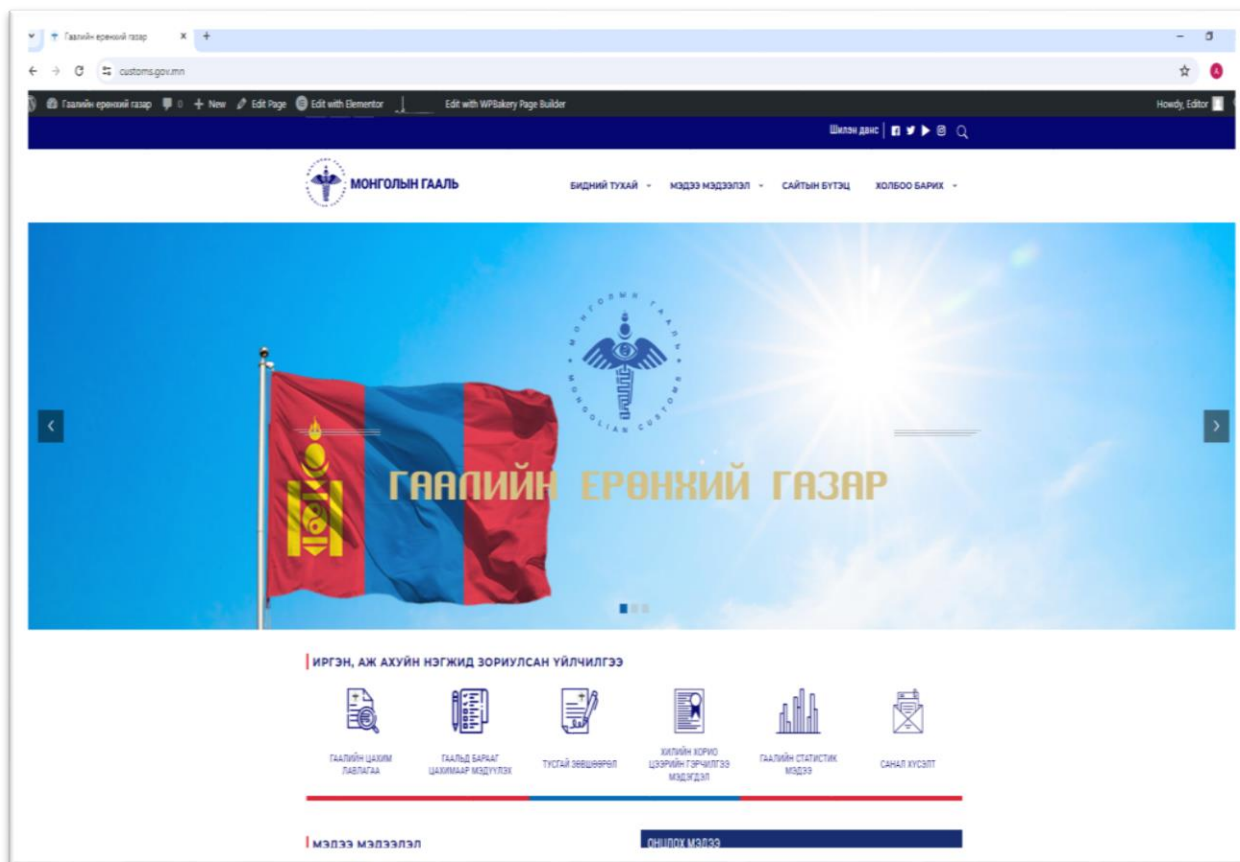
Гаалийн ерөнхий газар ×  +

customs.gov.mn

Гаалийн ерөнхий газар  0  + New  Edit Page  Edit with Elementor  Edit with WPBakery Page Builder  Howdy, Editor

Шилэн данс

МОНГОЛЫН ГААЛЬ

БИДНИЙ ТУХАЙ  МЭДЭЭ МЭДЭЭЛЭЛ  САЙТЫН БҮТЭЦ  ХОЛБОО БАРИХ

МОНГОЛЫН ГААЛЬ MONGOLIAN CUSTOMS

ГААЛИЙН ЕРӨНХИЙ ГАЗАР

ИРГЭН, АЖ АХУЙН НЭГЖИД ЗОРИУЛСАН ҮЙЛЧИЛГЭЭ

ГААЛИЙН ЦАХИМ ЛАВЛАГАА

ГААЛЬД БАРААГ ЦАХИМААР МЭДҮҮЛЭХ

ТУСГАЙ ЗӨВШӨӨРӨЛ

ХИЛИЙН ХОРИО ЦЭЭРИЙН ГЭРЧИЛГЭЭ МЭДЭГДЭЛ

ГААЛИЙН СТАТИСТИК МЭДЭЭ

САНАЛ ХҮСЭЛТ

МЭДЭЭ МЭДЭЭЛЭЛ

ОНЦЛОХ МЭДЭЭ